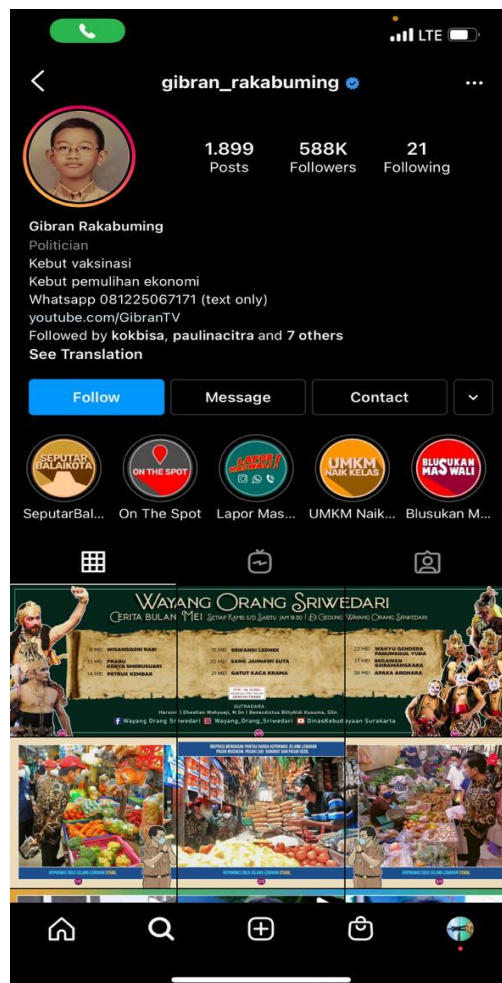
LTE

gibran_rakabuming

1.899 Posts
588K Followers
21 Following

Gibran Rakabuming
Politician
Kebut vaksinasi
Kebut pemulihan ekonomi
Whatsapp 081225067171 (text only)
youtube.com/GibranTV
Followed by kokbisa, paulinacitra and 7 others
See Translation

Follow
Message
Contact

SEPUTAR BALAIKOTA
ON THE SPOT
LAPOR MAS WALI!
UMKM NAIK KELAS
BLUSUKAN MAS WALI

SeputarBal...
On The Spot
Lapor Mas...
UMKM Naik...
Blusukan M...

WAYANG ORANG SRIWEDARI
CERITA BULAN MEI SETIAP KAMIS S/D SABTU JAM 19.30 | GEDUNG WAYANG ORANG SRIWEDARI

8 MEI WISANGGENI RABI
11 MEI PRABU KERTA SHURUSUARI
14 MEI PETRUK KEMBAR
15 MEI SRIKANDI LEDHEK
20 MEI SANG JAHNAWI SUTA
21 MEI GATUT KACA KRAMA
22 MEI WAHYU GENDERA PAMUNGGUL YUDA
27 MEI BEGAWAN GORAMANGKARA
28 MEI APAKA ANGHARA

SUTRADARA
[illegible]
Wayang Orang Sriwedari
Wayang_Orang_Sriwedari
DinasKebudayaan Surakarta

KEPRIMANG SOLO JELANG LEBARAN STABIL
INSPEKSI MENDADAK PANTAU HARGA KEPOKMAS JELANG LEBARAN
KEPOKMAS SOLO JELANG LEBARAN STABIL
KEPOKMAS SOLO JELANG LEBARAN STABIL